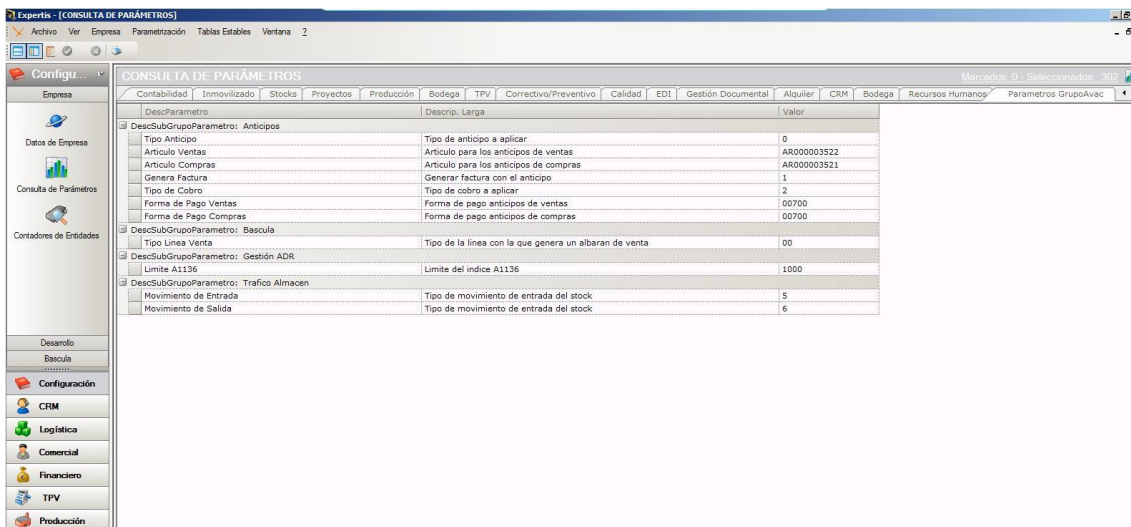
Expertis - [CONSULTA DE PARÁMETROS]

Archivo Ver Empresa Parametrización Tablas Estables Ventana ?

Configu...

Empresa

Datos de Empresa

Consulta de Parámetros

Contadores de Entidades

Desarrollo

Bascula

Configuración

CRM

Logística

Comercial

Financiero

TPV

Producción

CONSULTA DE PARÁMETROS

Marcados: 0 - Seleccionados: 302

Contabilidad | Inmovilizado | Stocks | Proyectos | Producción | Bodega | TPV | Correctivo/Preventivo | Calidad | EDI | Gestión Documental | Alquiler | CRM | Bodega | Recursos Humanos | Parametros GrupoAvac

| DescParametro | Descrip. Larga | Valor |
|---|---|---|
| DescSubGrupoParametro: Anticipos | | |
| Tipo Anticipo | Tipo de anticipo a aplicar | 0 |
| Articulo Ventas | Articulo para los anticipos de ventas | AR000003522 |
| Articulo Compras | Articulo para los anticipos de compras | AR000003521 |
| Genera Factura | Generar factura con el anticipo | 1 |
| Tipo de Cobro | Tipo de cobro a aplicar | 2 |
| Forma de Pago Ventas | Forma de pago anticipos de ventas | 00700 |
| Forma de Pago Compras | Forma de pago anticipos de compras | 00700 |
| DescSubGrupoParametro: Bascula | | |
| Tipo Linea Venta | Tipo de la linea con la que genera un albaran de venta | 00 |
| DescSubGrupoParametro: Gestión ADR | | |
| Limite A1136 | Limite del indice A1136 | 1000 |
| DescSubGrupoParametro: Trafico Almacen | | |
| Movimiento de Entrada | Tipo de movimiento de entrada del stock | 5 |
| Movimiento de Salida | Tipo de movimiento de entrada del stock | 6 |